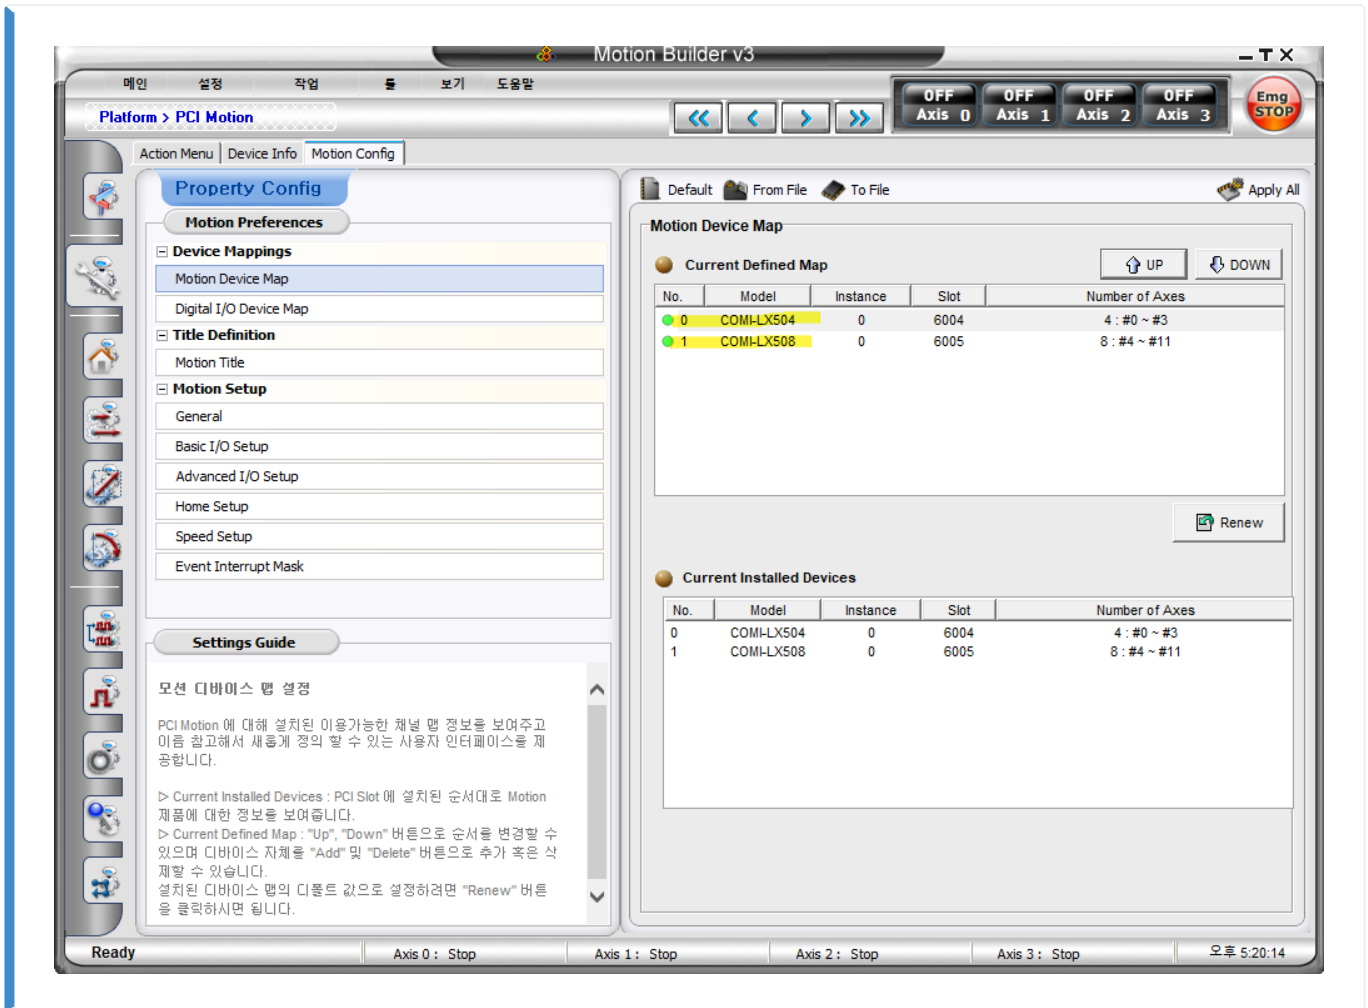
Motion Builder v3

메인 설정 작업 툴 보기 도움말

Platform > PCI Motion

OFF Axis 0 OFF Axis 1 OFF Axis 2 OFF Axis 3

Emg STOP

Action Menu | Device Info | Motion Config

Property Config

Motion Preferences

Device Mappings
Motion Device Map
Digital I/O Device Map
Title Definition
Motion Title
Motion Setup
General
Basic I/O Setup
Advanced I/O Setup
Home Setup
Speed Setup
Event Interrupt Mask

Settings Guide

모션 디바이스 맵 설정

PCI Motion 에 대해 설치된 이용가능한 채널 맵 정보를 보여주고 이를 참고해서 새롭게 정의 할 수 있는 사용자 인터페이스를 제공합니다.

▷ Current Installed Devices : PCI Slot 에 설치된 순서대로 Motion 제품에 대한 정보를 보여줍니다.
▷ Current Defined Map : "Up", "Down" 버튼으로 순서를 변경할 수 있으며 디바이스 자체를 "Add" 및 "Delete" 버튼으로 추가 혹은 삭제할 수 있습니다.
설치된 디바이스 맵의 디폴트 값으로 설정하려면 "Renew" 버튼을 클릭하시면 됩니다.

Default From File To File Apply All

Motion Device Map

Current Defined Map UP DOWN

| No. | Model | Instance | Slot | Number of Axes |
|---|---|---|---|---|
| 0 | COMI-LX504 | 0 | 6004 | 4 : #0 ~ #3 |
| 1 | COMI-LX508 | 0 | 6005 | 8 : #4 ~ #11 |

Renew

Current Installed Devices

| No. | Model | Instance | Slot | Number of Axes |
|---|---|---|---|---|
| 0 | COMI-LX504 | 0 | 6004 | 4 : #0 ~ #3 |
| 1 | COMI-LX508 | 0 | 6005 | 8 : #4 ~ #11 |

Ready | Axis 0 : Stop | Axis 1 : Stop | Axis 2 : Stop | Axis 3 : Stop | 오후 5:20:14